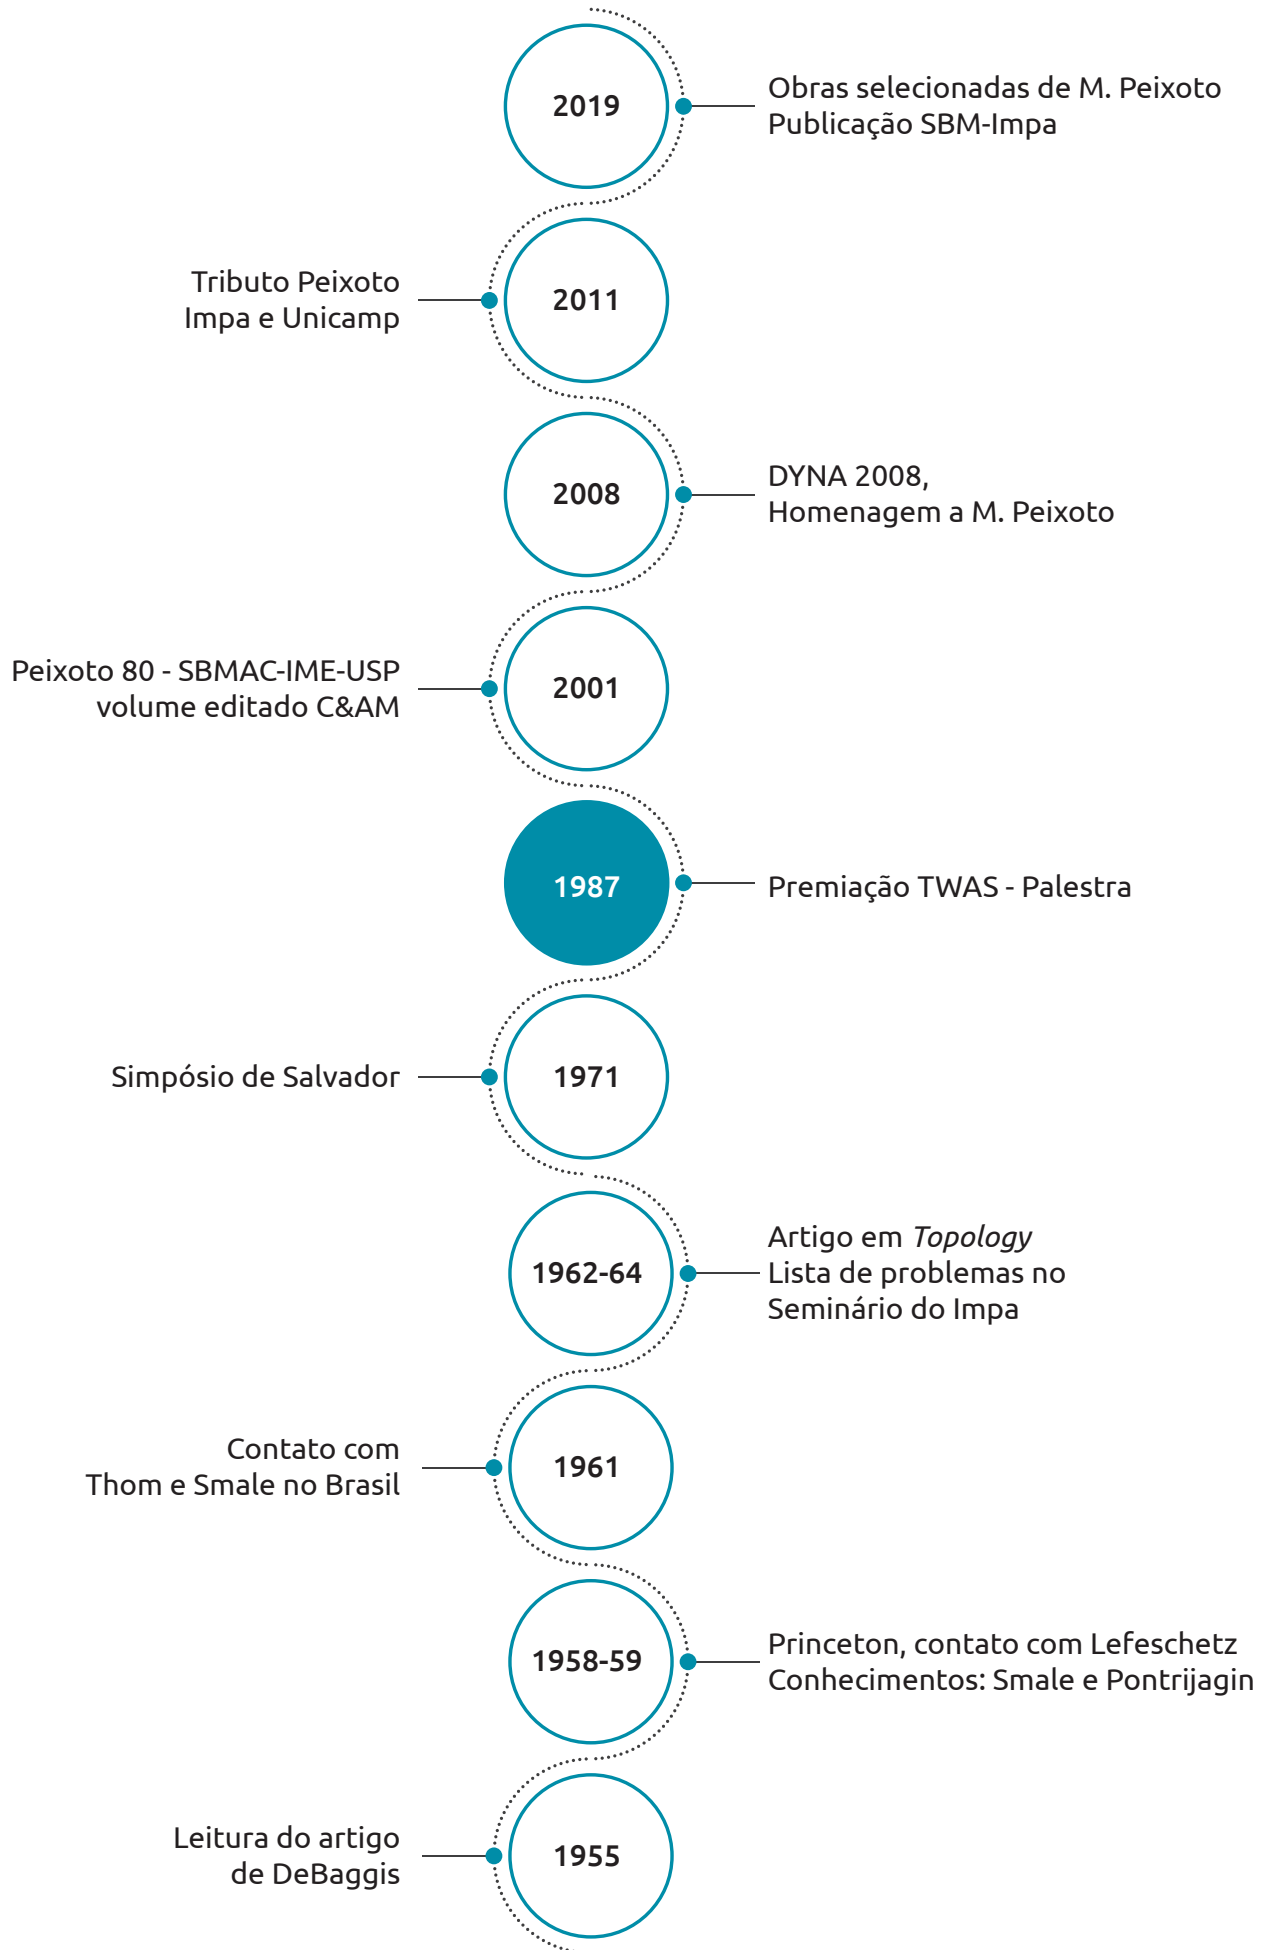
2019

Obras selecionadas de M. Peixoto
Publicação SBM-Impa

2011

Tributo Peixoto
Impa e Unicamp

2008

DYNA 2008,
Homenagem a M. Peixoto

2001

Peixoto 80 - SBMAC-IME-USP
volume editado C&AM

1987

Premiação TWAS - Palestra

1971

Simpósio de Salvador

1962-64

Artigo em *Topology*
Lista de problemas no
Seminário do Impa

1961

Contato com
Thom e Smale no Brasil

1958-59

Princeton, contato com Lefeschetz
Conhecimentos: Smale e Pontrijagin

1955

Leitura do artigo
de DeBaggis